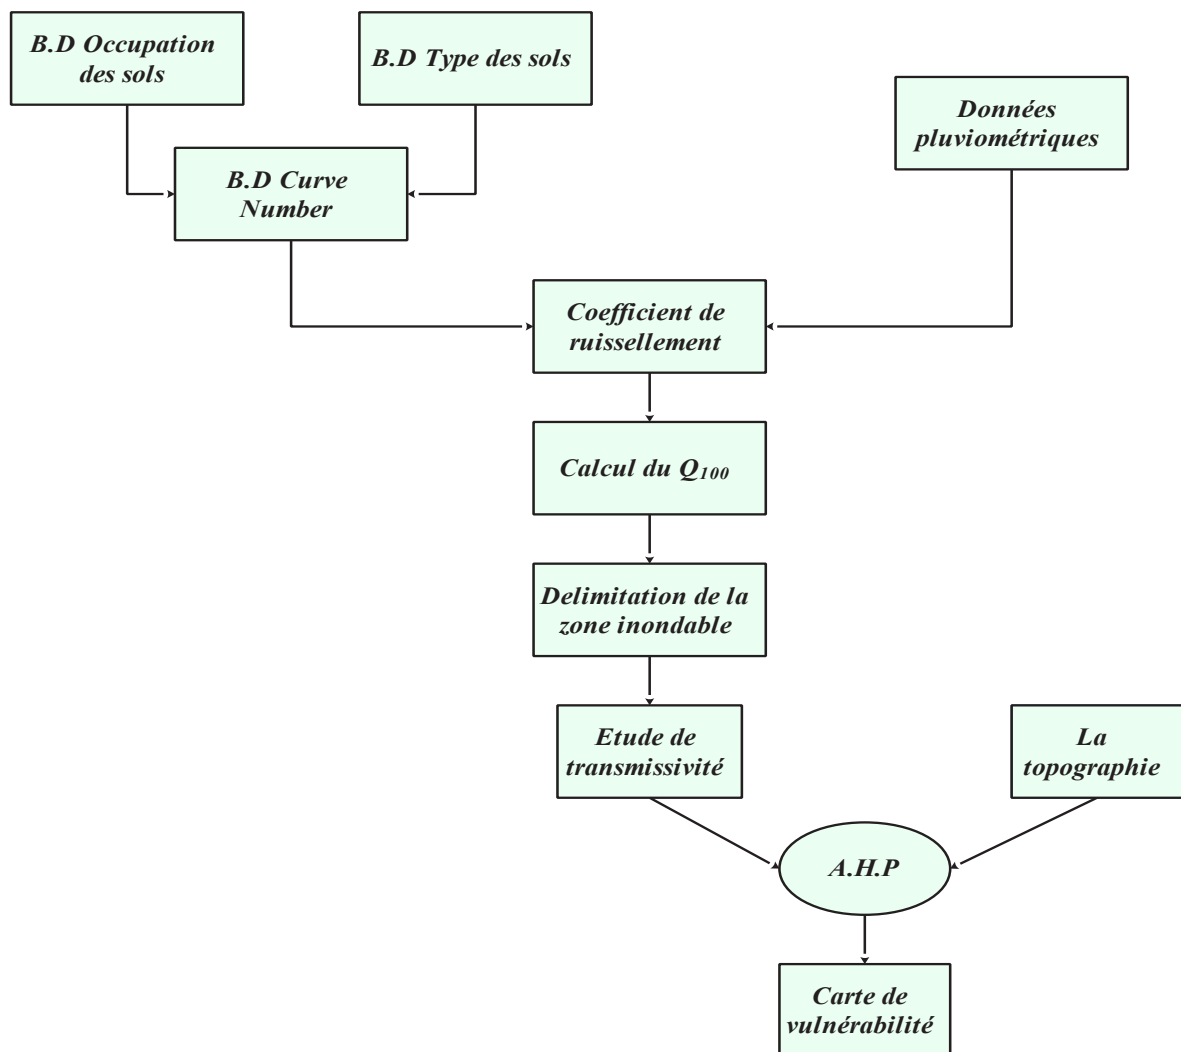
B.D Occupation des sols

B.D Type des sols

Données pluviométriques

B.D Curve Number

Coefficient de ruissellement

Calcul du $Q_{100}$

Delimitation de la zone inondable

Etude de transmissivité

La topographie

A.H.P

Carte de vulnérabilité